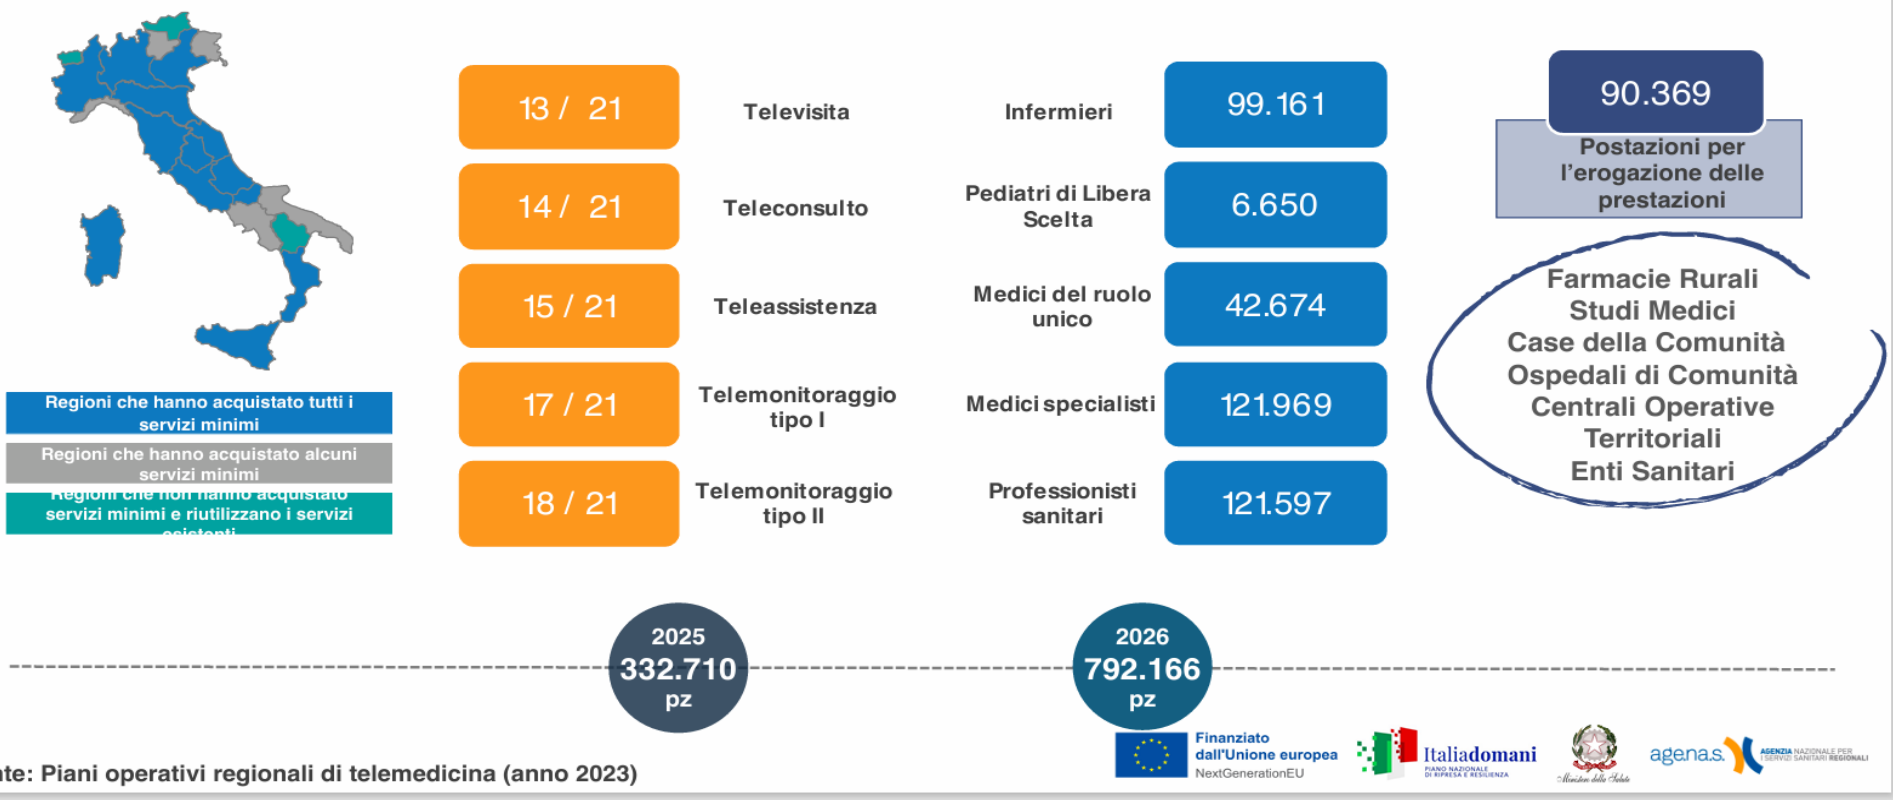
Regioni che hanno acquistato tutti i servizi minimi

Regioni che hanno acquistato alcuni servizi minimi

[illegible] servizi minimi e riutilizzano i servizi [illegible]

13 / 21 Televisita

14 / 21 Teleconsulto

15 / 21 Teleassistenza

17 / 21 Telemonitoraggio tipo I

18 / 21 Telemonitoraggio tipo II

Infermieri 99.161

Pediatri di Libera Scelta 6.650

Medici del ruolo unico 42.674

Medici specialisti 121.969

Professionisti sanitari 121.597

90.369

Postazioni per l'erogazione delle prestazioni

Farmacie Rurali
Studi Medici
Case della Comunità
Ospedali di Comunità
Centrali Operative Territoriali
Enti Sanitari

2025
332.710
pz

2026
792.166
pz

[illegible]te: Piani operativi regionali di telemedicina (anno 2023)

Finanziato dall'Unione europea
NextGenerationEU

Italiadomani
PIANO NAZIONALE DI RIPRESA E RESILIENZA

Ministero della Salute

agenas.
AGENZIA NAZIONALE PER I SERVIZI SANITARI REGIONALI